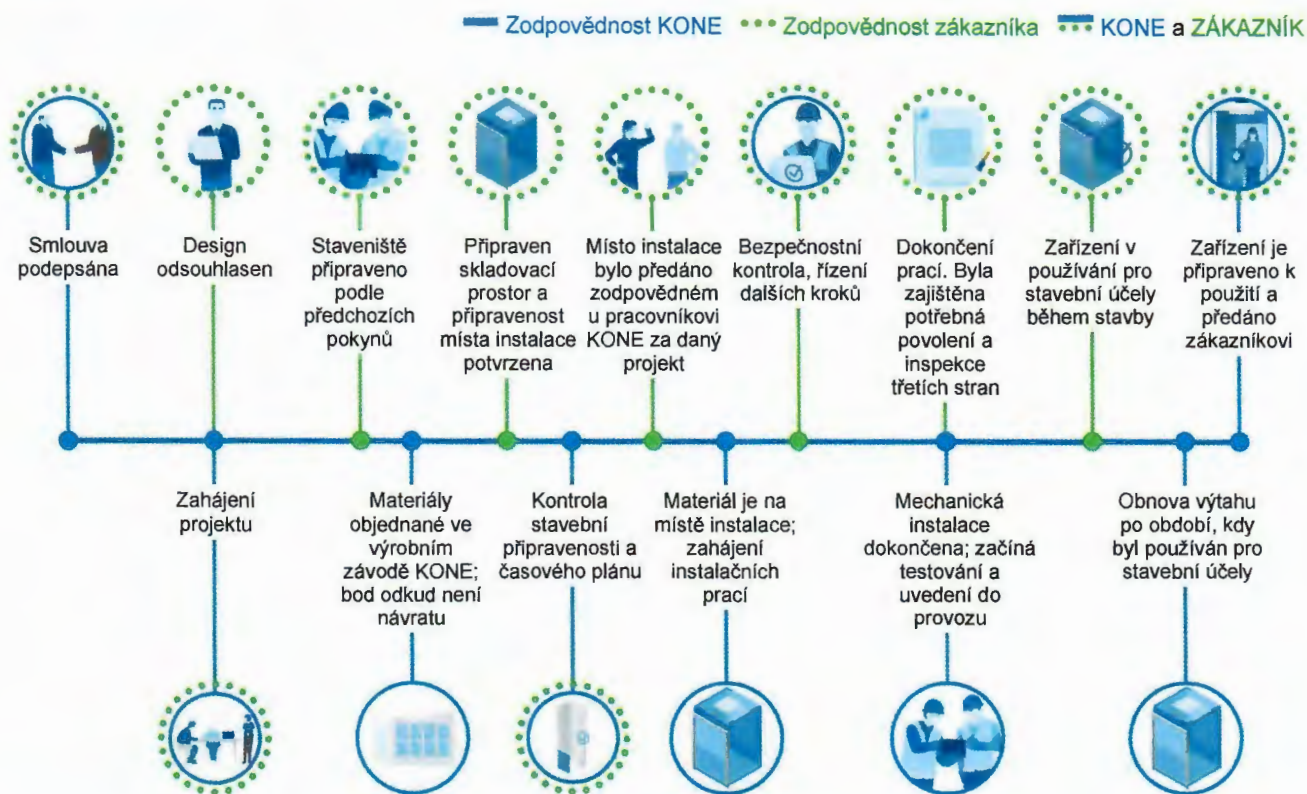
Zodpovědnost KONE Zodpovědnost zákazníka KONE a ZÁKAZNÍK

Smlouva podepsána

Design odsouhlasen

Staveniště připraveno podle předchozích pokynů

Připraven skladovací prostor a připravenost místa instalace potvrzena

Místo instalace bylo předáno zodpovědném u pracovníkovi KONE za daný projekt

Bezpečnostní kontrola, řízení dalších kroků

Dokončení prací. Byla zajištěna potřebná povolení a inspekce třetích stran

Zařízení v používání pro stavební účely během stavby

Zařízení je připraveno k použití a předáno zákazníkovi

Zahájení projektu

Materiály objednané ve výrobním závodě KONE; bod odkud není návratu

Kontrola stavební připravenosti a časového plánu

Materiál je na místě instalace; zahájení instalačních prací

Mechanická instalace dokončena; začíná testování a uvedení do provozu

Obnova výtahu po období, kdy byl používán pro stavební účely